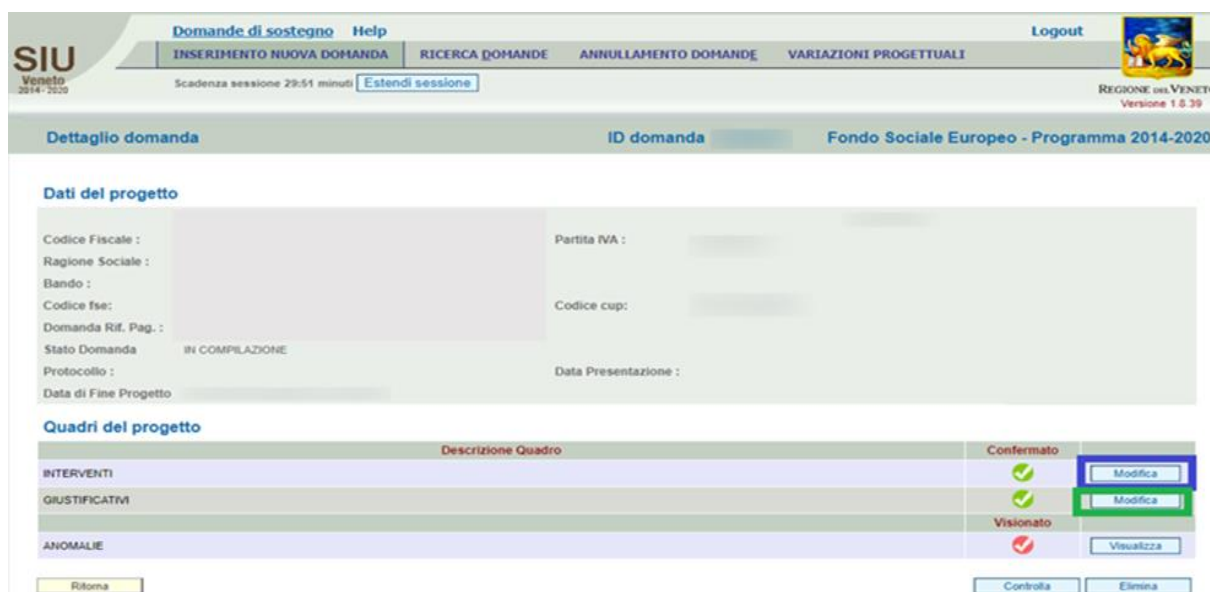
SIU
Veneto
2014-2020

Domande di sostegno Help

INSERIMENTO NUOVA DOMANDA | RICERCA DOMANDE | ANNULLAMENTO DOMANDE | VARIAZIONI PROGETTUALI

Scadenza sessione 29:51 minuti Estendi sessione

Logout

REGIONE DEL VENETO
Versione 1.8.39

Dettaglio domanda ID domanda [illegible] Fondo Sociale Europeo - Programma 2014-2020

Dati del progetto

Codice Fiscale : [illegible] Partita IVA : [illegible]
Ragione Sociale : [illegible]
Bando : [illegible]
Codice fse: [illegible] Codice cup: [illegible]
Domanda Rif. Pag. : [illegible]
Stato Domanda IN COMPILAZIONE
Protocollo : Data Presentazione :
Data di Fine Progetto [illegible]

Quadri del progetto

| Descrizione Quadro | Confermato | |
|---|---|---|
| INTERVENTI | | Modifica |
| GIUSTIFICATIVI | | Modifica |
| | Visionato | |
| ANOMALIE | | Visualizza |

Ritorna

Controlla Elimina